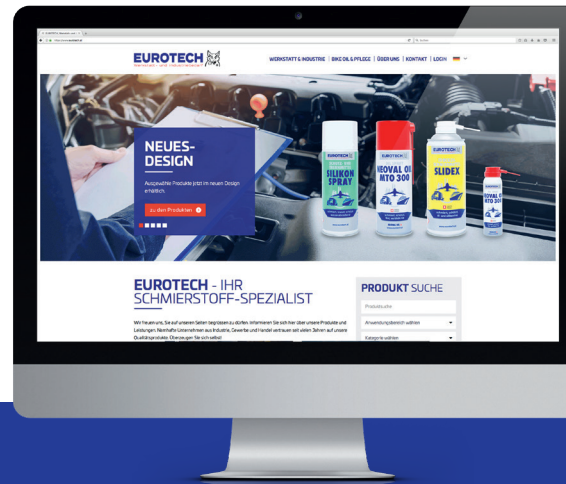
EUROTECH

WERKSTATT & INDUSTRIE | BIKE ÖL & PFLEGE | ÖLBERUNG | KONTAKT | LOGIN

NEUES-DESIGN

Ausgewählte Produkte jetzt im neuen Design erhältlich.

zu den Produkten

EUROTECH SILIKON SPRAY

EUROTECH NEOVAL OI MTO 300

EUROTECH SLIDEX

NEOVAL OI MTO 300

EUROTECH - IHR SCHMIERSTOFF-SPEZIALIST

Wir freuen uns, Sie auf unseren Seiten begrüßen zu dürfen. Informieren Sie sich hier über unsere Produkte und Leistungen. Namhafte Unternehmen aus Industrie, Gewerbe und Handel vertrauen seit vielen Jahren auf unsere Qualitätsprodukte. Überzeugen Sie sich selbst!

PRODUKT SUCHE

Produktsuche

Anwendungsbereich wählen

Kategorie wählen